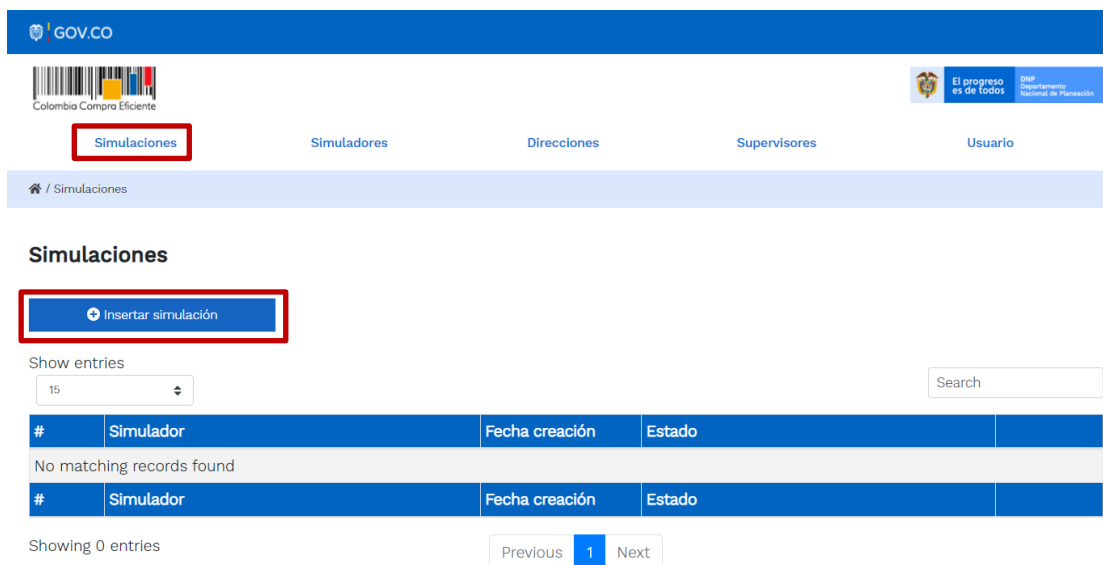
GOV.CO

Colombia Compra Eficiente

El progreso es de todos | DNP Departamento Nacional de Planeación

Simulaciones Simuladores Direcciones Supervisores Usuario

/ Simulaciones

Simulaciones

Insertar simulación

Show entries
15

Search

| # | Simulador | Fecha creación | Estado | |
|---|---|---|---|---|
| No matching records found | | | | |
| # | Simulador | Fecha creación | Estado | |

Showing 0 entries

Previous 1 Next